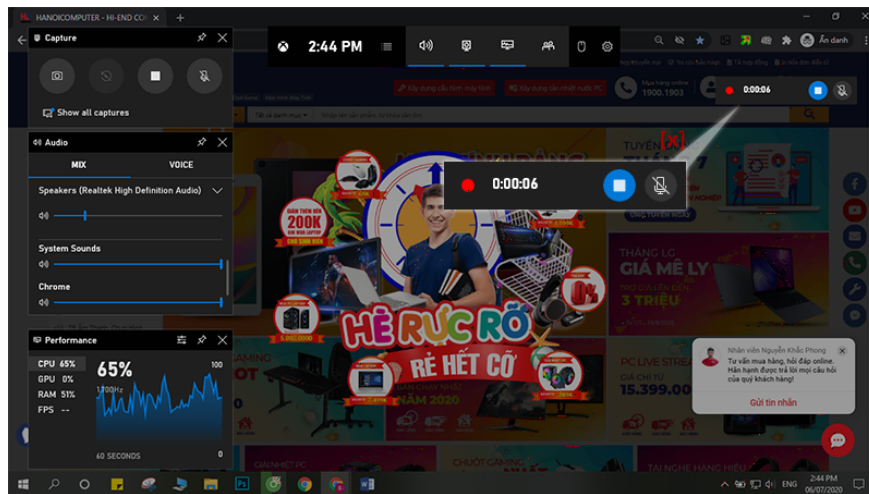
HANOICOMPUTER - HI-END CO

Capture

Show all captures

2:44 PM

0:00:06

0:00:06

Ẩn danh

Xây dựng cấu hình máy tính

Xây dựng tản nhiệt nước PC

Mua hàng online 1900.1903

Audio

MIX

VOICE

Speakers (Realtek High Definition Audio)

System Sounds

Chrome

Performance

CPU 65%

GPU 0%

RAM 51%

FPS --

65%

3.70GHz

100

60 SECONDS

0

TUYỂN

THÁNG LG

GIÁ MÊ LY

3 TRIỆU

PC LIVE STREAM

GIÁ CHỈ TỪ

15.399.000

HÈ RỰC RỠ

RẺ HẾT CỠ

BÁN CHẠY NHẤT NĂM 2020

200K

GAMING

0%

Nhân viên Nguyễn Khắc Phong

Tư vấn mua hàng, hỗ trợ online. Hân hạnh được trả lời mọi câu hỏi của quý khách hàng!

Gửi tin nhắn

CHUỘT GAMING

TAI NGHE HÀNG HIỆU

ENG

2:44 PM

06/07/2020